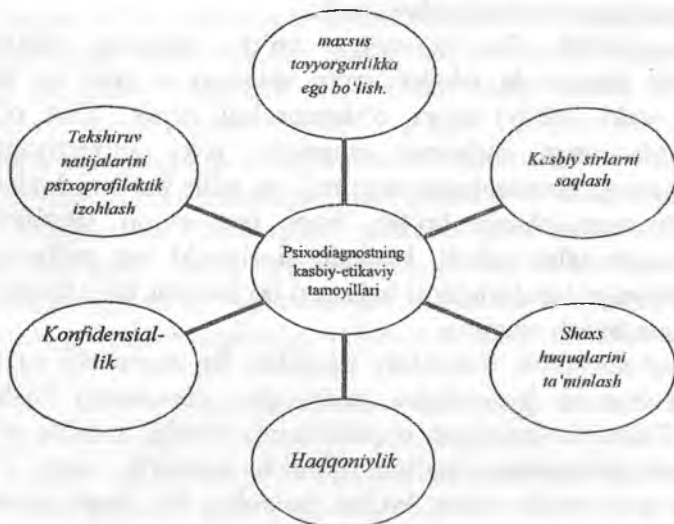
maxsus tayyorgarlikka ega bo'lish.

Tekshiruv natijalarini psixoprofilaktik izohlash

Kasbiy sirlarni saqlash

Psixodiagnostning kasbiy-etikaviy tamoyillari

Konfidensial-lik

Shaxs huquqlarini ta'minlash

Haqqoniylik